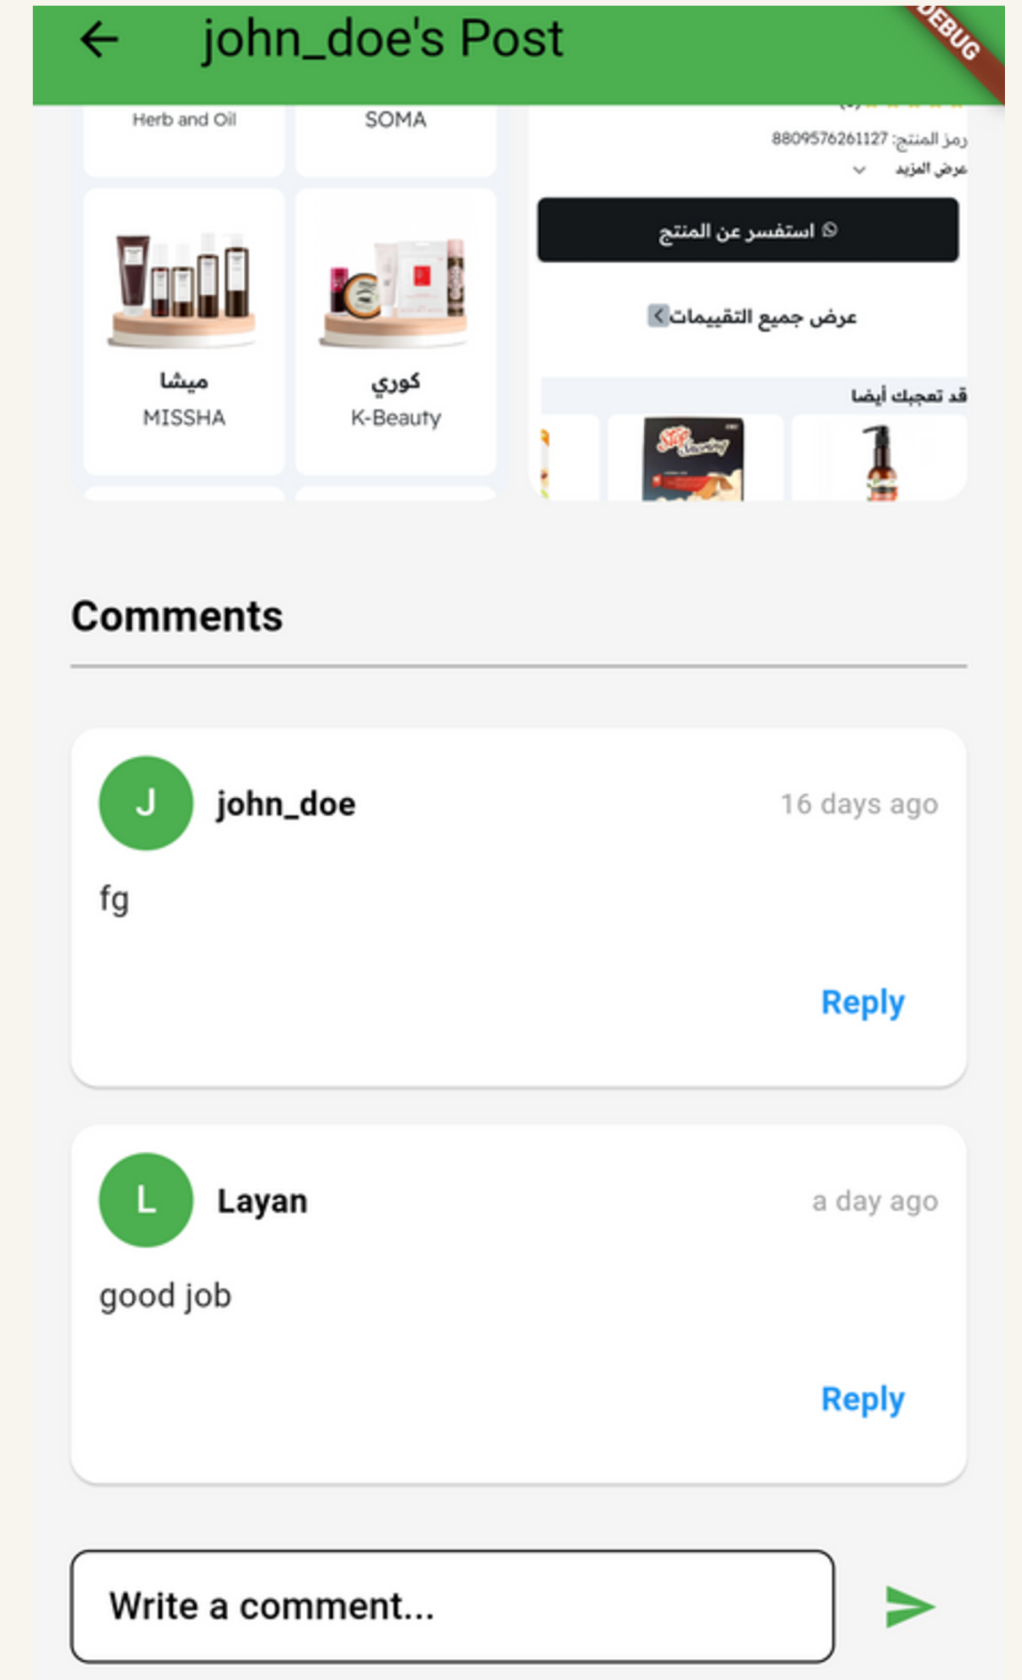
john_doe's Post

DEBUG

Herb and Oil

SOMA

ميشا
MISSHA

كوري
K-Beauty

رمز المنتج: 8809576261127
عرض المزيد

استفسر عن المنتج

عرض جميع التقييمات

قد تعجبك أيضا

Comments

J john_doe 16 days ago

fg

Reply

L Layan a day ago

good job

Reply

Write a comment...